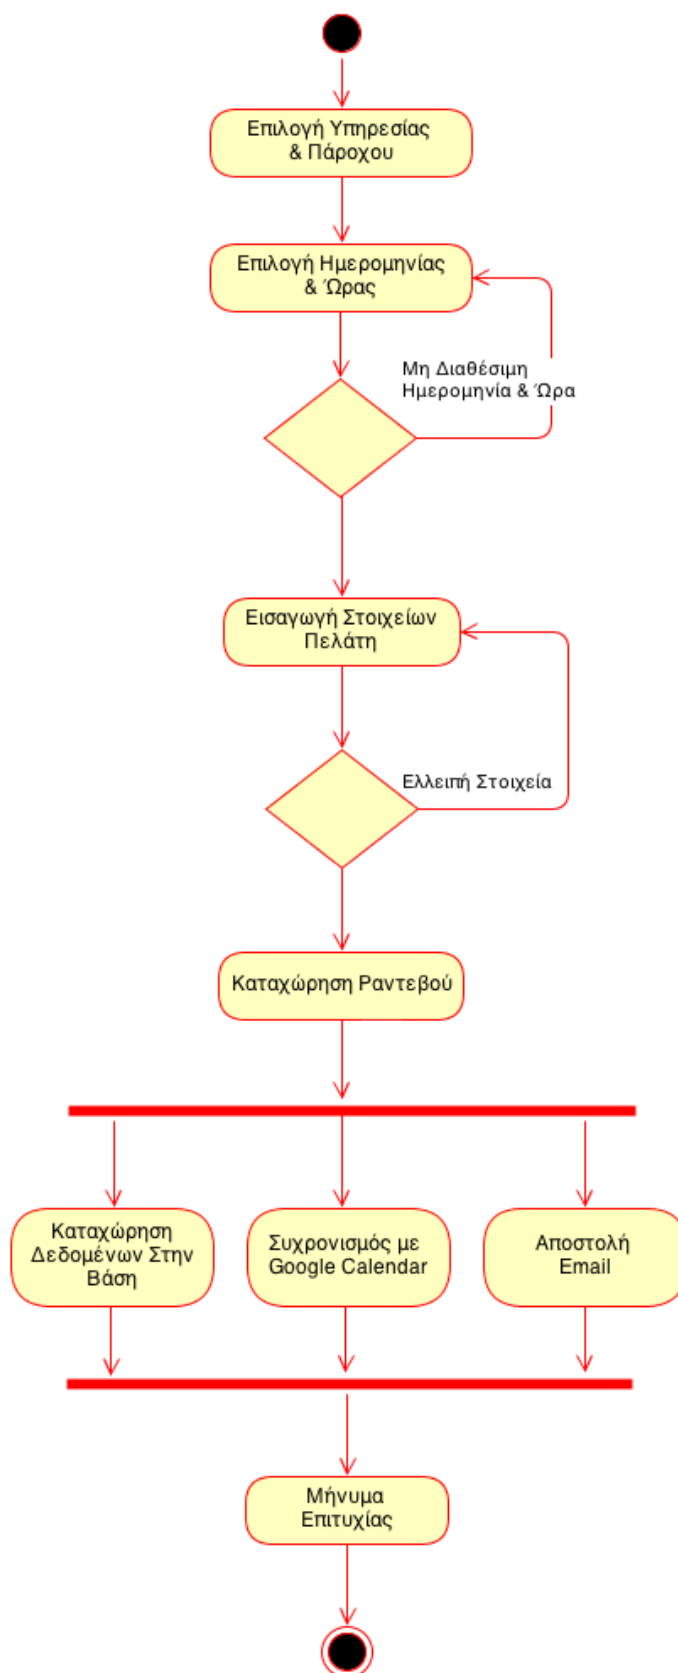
Επιλογή Υπηρεσίας & Πάροχου

Επιλογή Ημερομηνίας & Ώρας

Μη Διαθέσιμη Ημερομηνία & Ώρα

Εισαγωγή Στοιχείων Πελάτη

Ελλειπή Στοιχεία

Καταχώρηση Ραντεβού

Καταχώρηση Δεδομένων Στην Βάση

Συχρονισμός με Google Calendar

Αποστολή Email

Μήνυμα Επιτυχίας